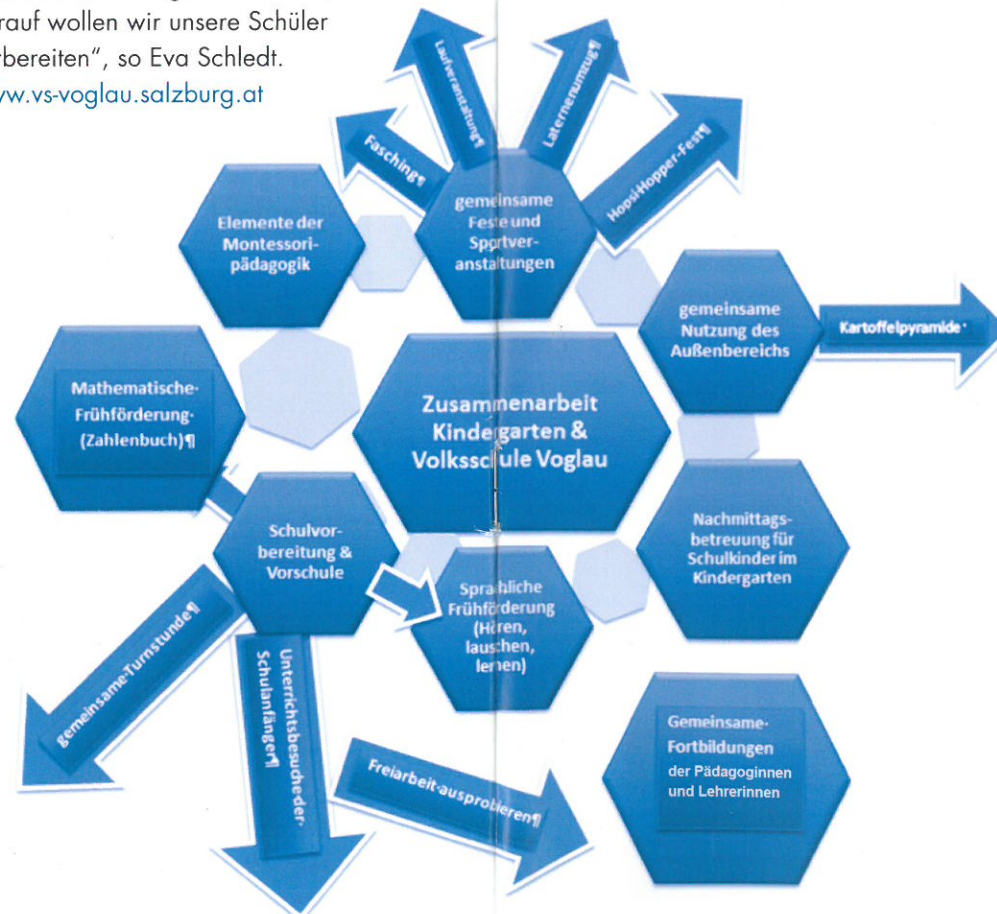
rauf wollen wir unsere Schüler
rbereiten", so Eva Schledt.
ww.vs-voglau.salzburg.at

Laufveranstaltung¶

Laternenumzug¶

Fasching¶

HoosiHopper-Fest¶

Elemente der Montessoripädagogik

gemeinsame Feste und Sportveranstaltungen

gemeinsame Nutzung des Außenbereichs

Kartoffelpyramide·

Mathematische· Frühförderung· (Zahlenbuch)¶

Zusammenarbeit Kindergarten & Volksschule Voglau

Schulvorbereitung & Vorschule

Nachmittagsbetreuung für Schulkinder im Kindergarten

Sprachliche Frühförderung (Hören, lauschen, lernen)

gemeinsame·Turnstunde¶

Unterrichtsbesuche·der· Schulanfänger¶

Freiarbeit·ausprobieren¶

Gemeinsame· Fortbildungen der Pädagoginnen und Lehrerinnen